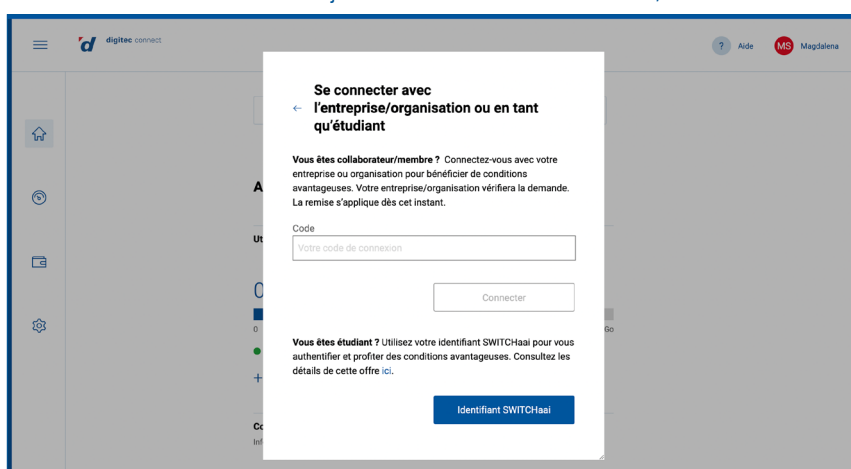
digitec connect

? Aide

MS Magdalena

← Se connecter avec l'entreprise/organisation ou en tant qu'étudiant

Vous êtes collaborateur/membre ? Connectez-vous avec votre entreprise ou organisation pour bénéficier de conditions avantageuses. Votre entreprise/organisation vérifiera la demande. La remise s'applique dès cet instant.

Code

Votre code de connexion

Connecter

Vous êtes étudiant ? Utilisez votre identifiant SWITCHaai pour vous authentifier et profiter des conditions avantageuses. Consultez les détails de cette offre ici.

Identifiant SWITCHaai

A

Ut

0

0

Go

+

Co

Inf